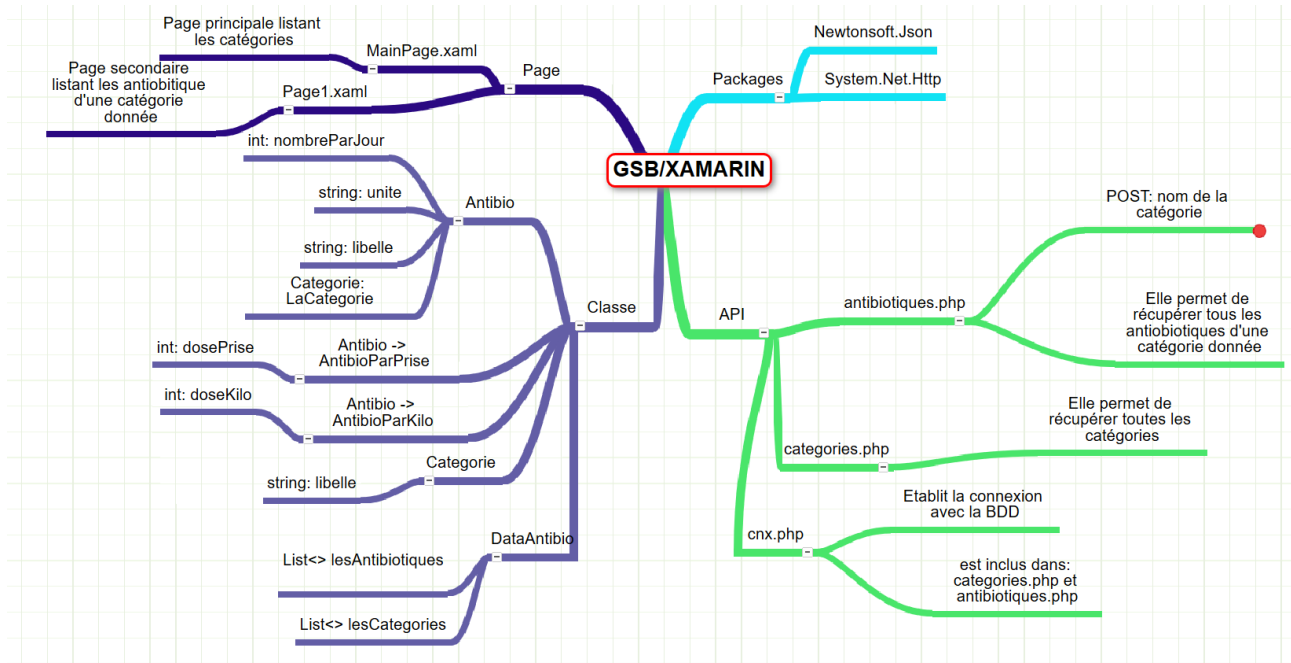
GSB/XAMARIN

Page

MainPage.xaml

Page principale listant les catégories

Page1.xaml

Page secondaire listant les antiobitique d'une catégorie donnée

Packages

Newtonsoft.Json

System.Net.Http

Classe

Antibio

int: nombreParJour

string: unite

string: libelle

Categorie: LaCategorie

Antibio -> AntibioParPrise

int: dosePrise

Antibio -> AntibioParKilo

int: doseKilo

Categorie

string: libelle

DataAntibio

List<> lesAntibiotiques

List<> lesCategories

API

antibiotiques.php

POST: nom de la catégorie

Elle permet de récupérer tous les antiobiotiques d'une catégorie donnée

categories.php

Elle permet de récupérer toutes les catégories

cnx.php

Etablit la connexion avec la BDD

est inclus dans: categories.php et antibiotiques.php